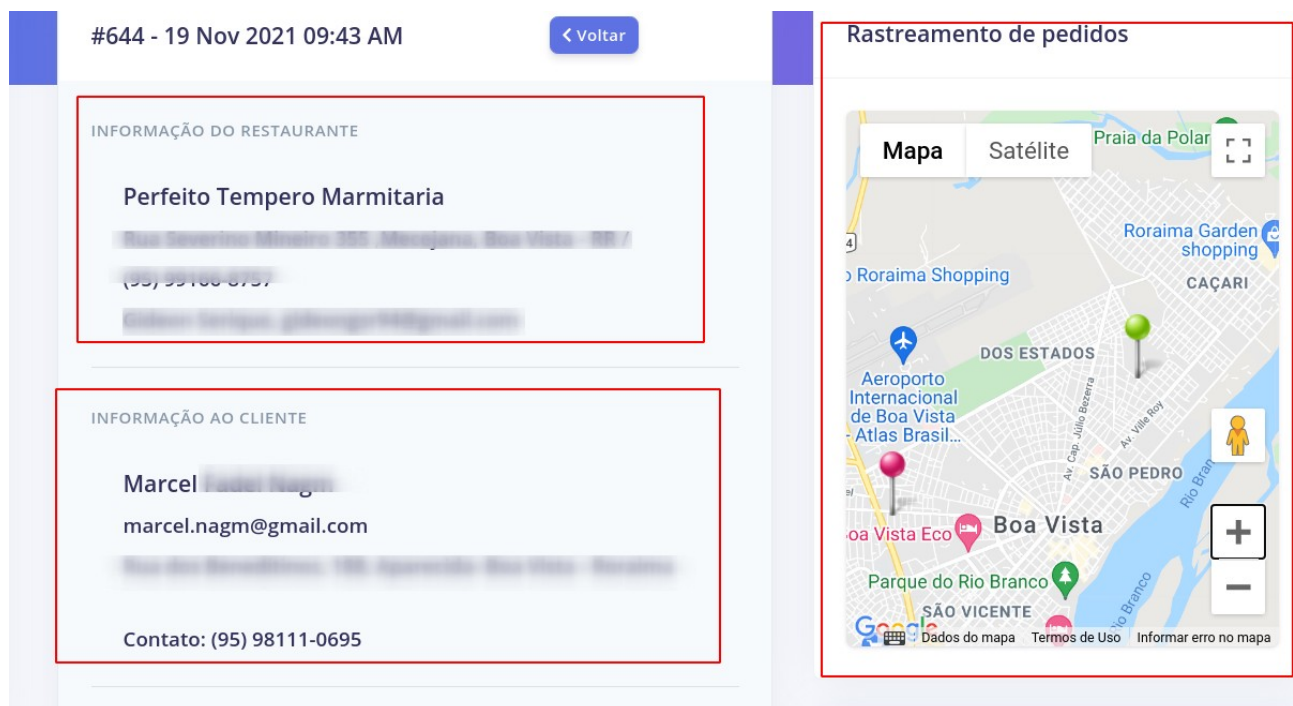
#644 - 19 Nov 2021 09:43 AM

< Voltar

INFORMAÇÃO DO RESTAURANTE

Perfeito Tempero Marmitaria

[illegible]

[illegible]

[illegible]

INFORMAÇÃO AO CLIENTE

Marcel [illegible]

marcel.nagm@gmail.com

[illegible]

Contato: (95) 98111-0695

Rastreamento de pedidos

Mapa

Satélite

Praia da Polar

Roraima Garden shopping

4

Roraima Shopping

CAÇARI

DOS ESTADOS

Aeroporto Internacional de Boa Vista - Atlas Brasil...

Av. Cap. Júlio Bezerra

Av. Ville Roy

SÃO PEDRO

Rio Bran

Boa Vista

oa Vista Eco

Parque do Rio Branco

Rio Branco

SÃO VICENTE

Google

Dados do mapa

Termos de Uso

Informar erro no mapa